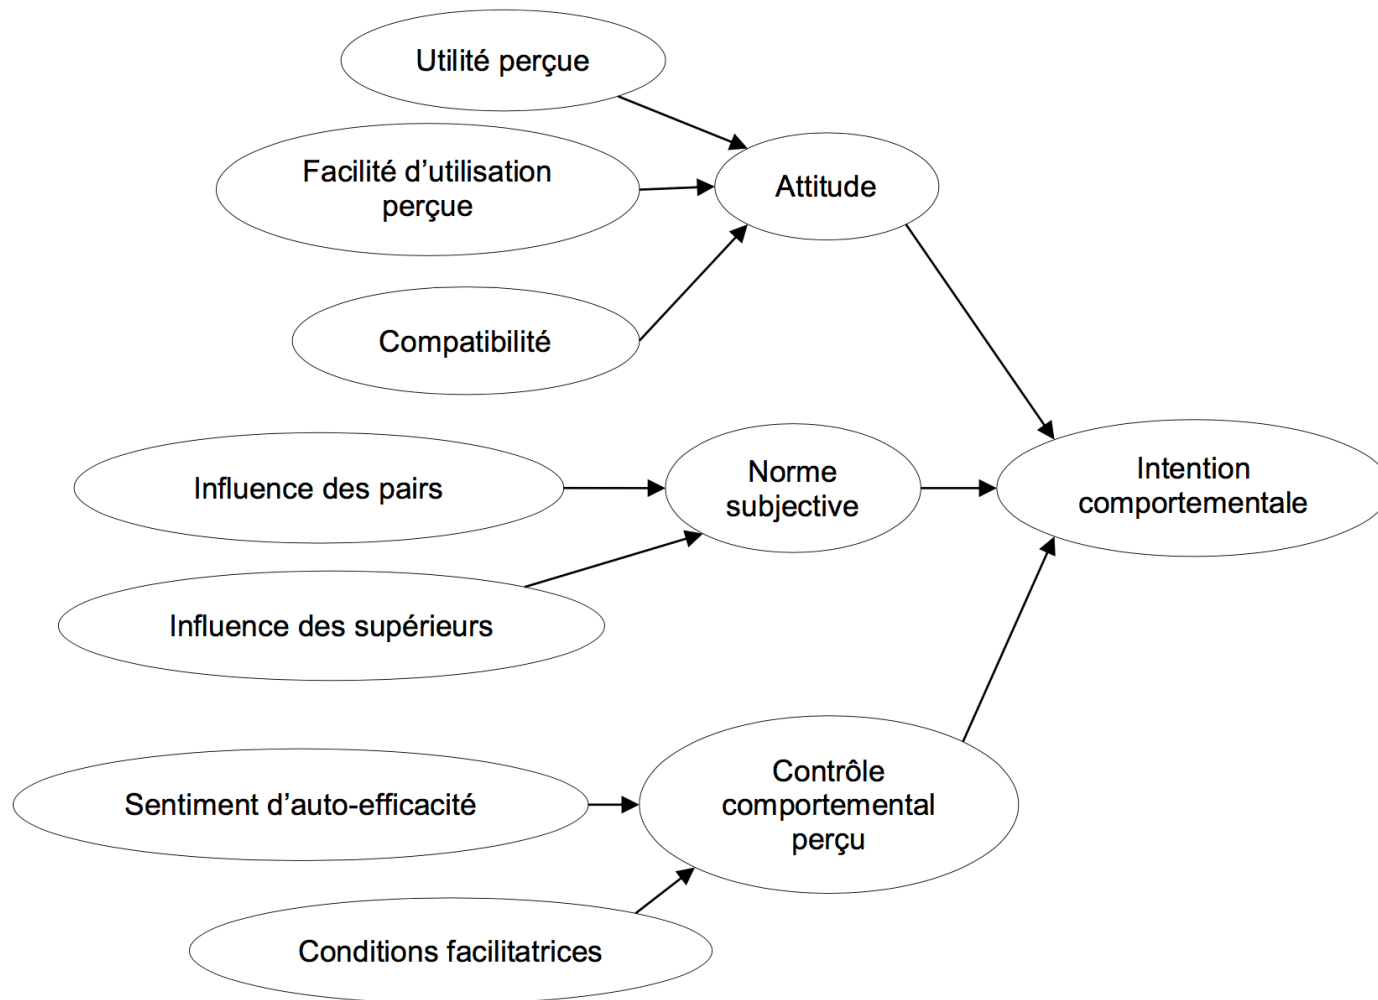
Utilité perçue

Facilité d'utilisation perçue

Attitude

Compatibilité

Influence des pairs

Norme subjective

Intention comportementale

Influence des supérieurs

Sentiment d'auto-efficacité

Contrôle comportemental perçu

Conditions facilitatrices